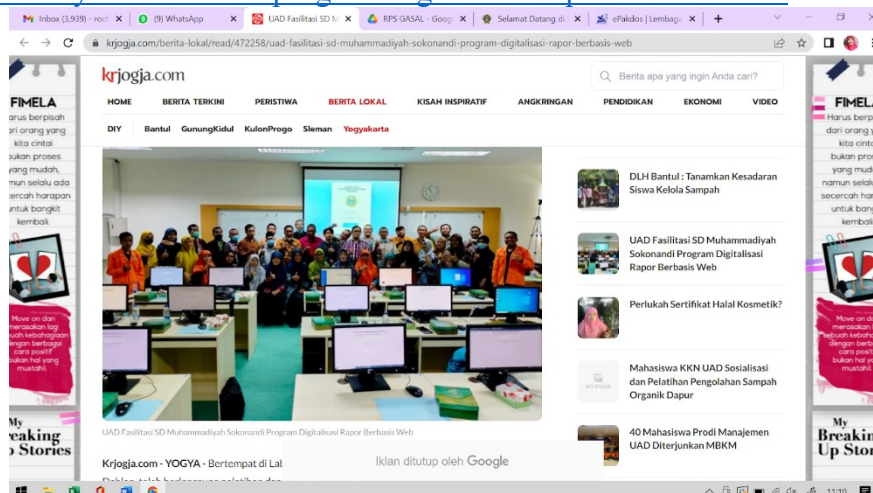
Inbox (3,939) - roch | (9) WhatsApp | UAD Fasilitasi SD M | RPS GASAL - Googl | Selamat Datang di | ePakdos | Lembaga | +

krjogja.com/berita-lokal/read/472258/uad-fasilitasi-sd-muhammadiyah-sokonandi-program-digitalisasi-rapor-berbasis-web

FIMELA
Harus berpisah dari orang yang kita cintai bukan proses yang mudah, namun selalu ada secercah harapan untuk bangkit kembali.

Move on dan merasakan lagi kebahagiaan dengan berbagai cara positif bukan hal yang mustahil.

My Breaking Up Stories

krjogja.com

Berita apa yang ingin Anda cari?

HOME | BERITA TERKINI | PERISTIWA | BERITA LOKAL | KISAH INSPIRATIF | ANGKRINGAN | PENDIDIKAN | EKONOMI | VIDEO

DIY | Bantul | GunungKidul | KulonProgo | Sleman | Yogyakarta

UAD Fasilitasi SD Muhammadiyah Sokonandi Program Digitalisasi Rapor Berbasis Web

Krjogja.com - YOGYA - Bertempat di Lal

Iklan ditutup oleh Google

DLH Bantul : Tanamkan Kesadaran Siswa Kelola Sampah

UAD Fasilitasi SD Muhammadiyah Sokonandi Program Digitalisasi Rapor Berbasis Web

Perlukah Sertifikat Halal Kosmetik?

Mahasiswa KKN UAD Sosialisasi dan Pelatihan Pengolahan Sampah Organik Dapur

NO IMAGE

40 Mahasiswa Prodi Manajemen UAD Diterjunkan MBKM

FIMELA
Harus berpisah dari orang y kita cint bukan pro yang mu namun selalu secercah hara untuk bang kembali

Move on dan merasakan dengan berbagai cara positif bukan hal yang mustahil.

My Breakin Up Stor

11:10